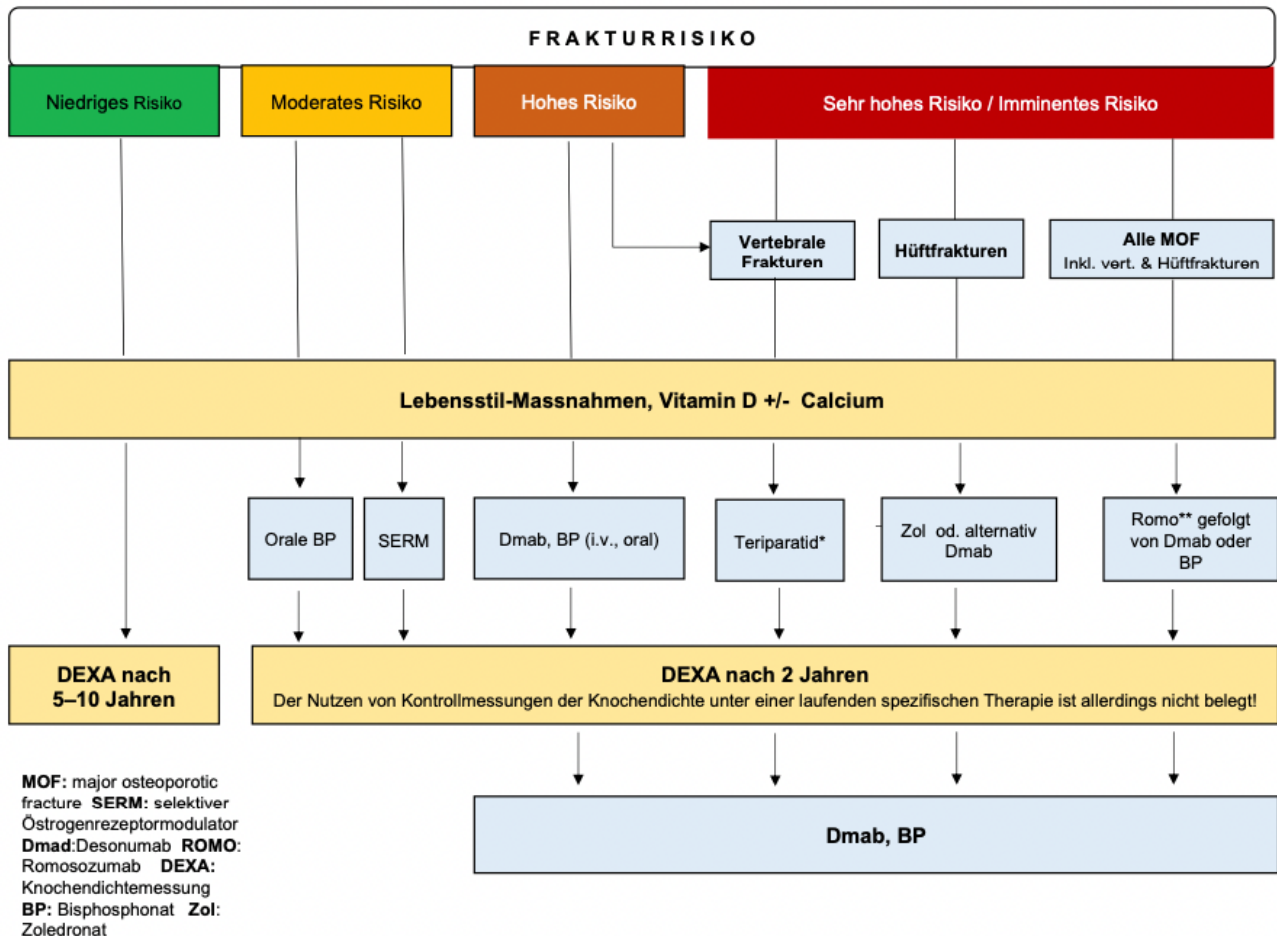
FRAKTURRISIKO

Niedriges Risiko

Moderates Risiko

Hohes Risiko

Sehr hohes Risiko / Imminentes Risiko

Vertebrale Frakturen

Hüftfrakturen

Alle MOF
Inkl. vert. & Hüftfrakturen

Lebensstil-Massnahmen, Vitamin D +/- Calcium

Orale BP

SERM

Dmab, BP (i.v., oral)

Teriparatid*

Zol od. alternativ Dmab

Romo** gefolgt von Dmab oder BP

DEXA nach 5–10 Jahren

DEXA nach 2 Jahren
Der Nutzen von Kontrollmessungen der Knochendichte unter einer laufenden spezifischen Therapie ist allerdings nicht belegt!

Dmab, BP

MOF: major osteoporotic fracture SERM: selektiver Östrogenrezeptormodulator Dmad:Desonumab ROMO: Romosozumab DEXA: Knochendichtemessung BP: Bisphosphonat Zol: Zoledronat